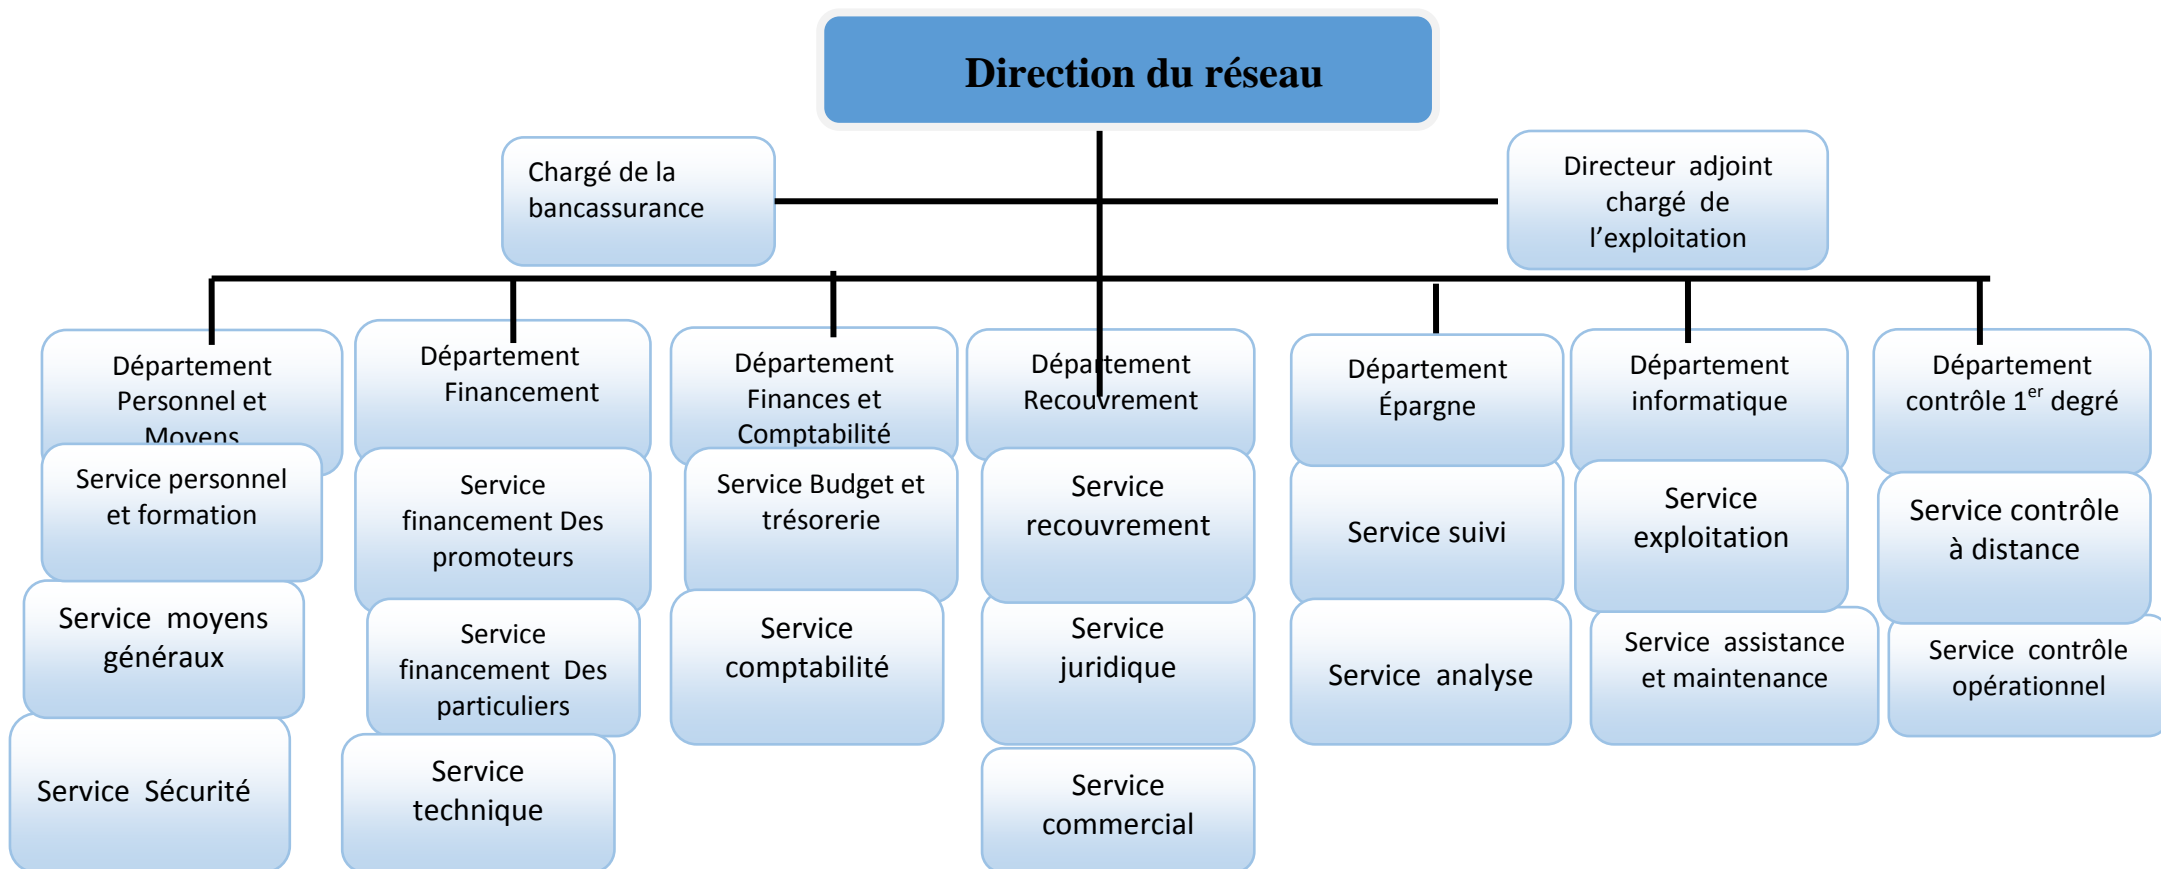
Direction du réseau

Chargé de la bancassurance

Directeur adjoint chargé de l'exploitation

Département Personnel et Moyens

Service personnel et formation

Service moyens généraux

Service Sécurité

Département Financement

Service financement Des promoteurs

Service financement Des particuliers

Service technique

Département Finances et Comptabilité

Service Budget et trésorerie

Service comptabilité

Département Recouvrement

Service recouvrement

Service juridique

Service commercial

Département Épargne

Service suivi

Service analyse

Département informatique

Service exploitation

Service assistance et maintenance

Département contrôle 1$^{er}$ degré

Service contrôle à distance

Service contrôle opérationnel